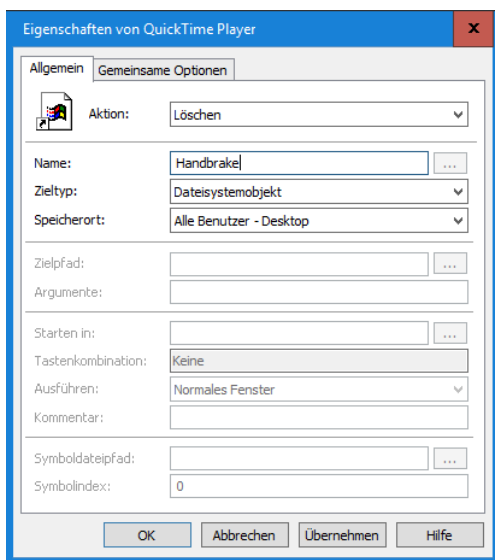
Eigenschaften von QuickTime Player

x

Allgemein | Gemeinsame Optionen

Aktion: Löschen

Name: Handbrake ...

Zieltyp: Dateisystemobjekt

Speicherort: Alle Benutzer - Desktop

Zielpfad: ...

Argumente:

Starten in: ...

Tastenkombination: Keine

Ausführen: Normales Fenster

Kommentar:

Symboldateipfad: ...

Symbolindex: 0

OK | Abbrechen | Übernehmen | Hilfe